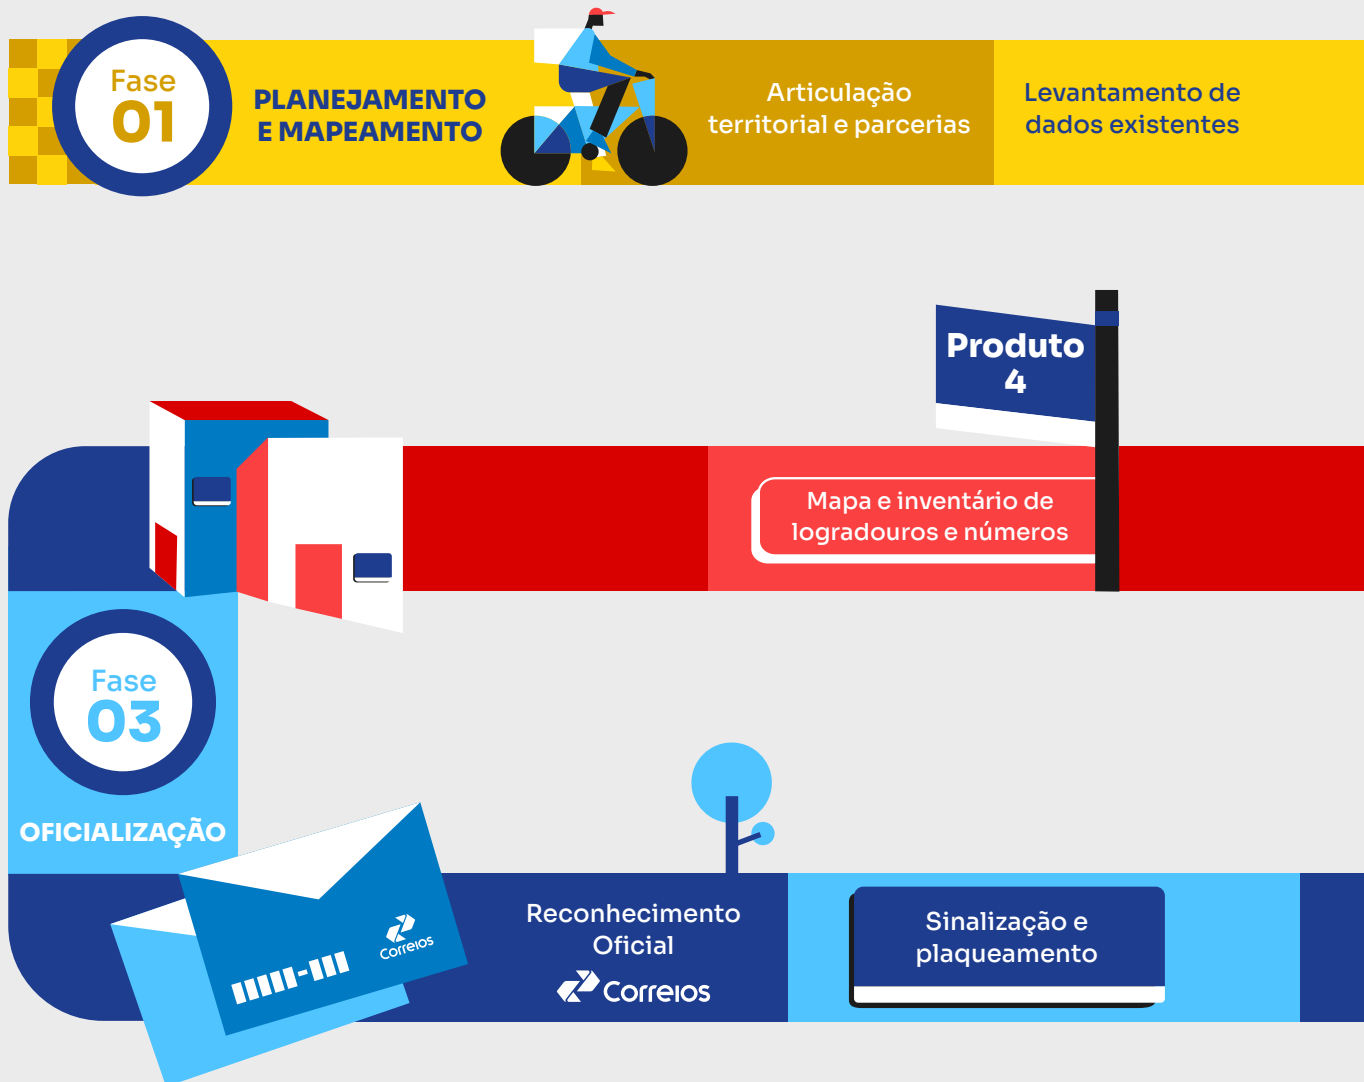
Fase
01

PLANEJAMENTO E MAPEAMENTO

Articulação territorial e parcerias

Levantamento de dados existentes

Produto
4

Mapa e inventário de logradouros e números

Fase
03

OFICIALIZAÇÃO

Correios

Reconhecimento Oficial

Correios

Sinalização e plaqueamento